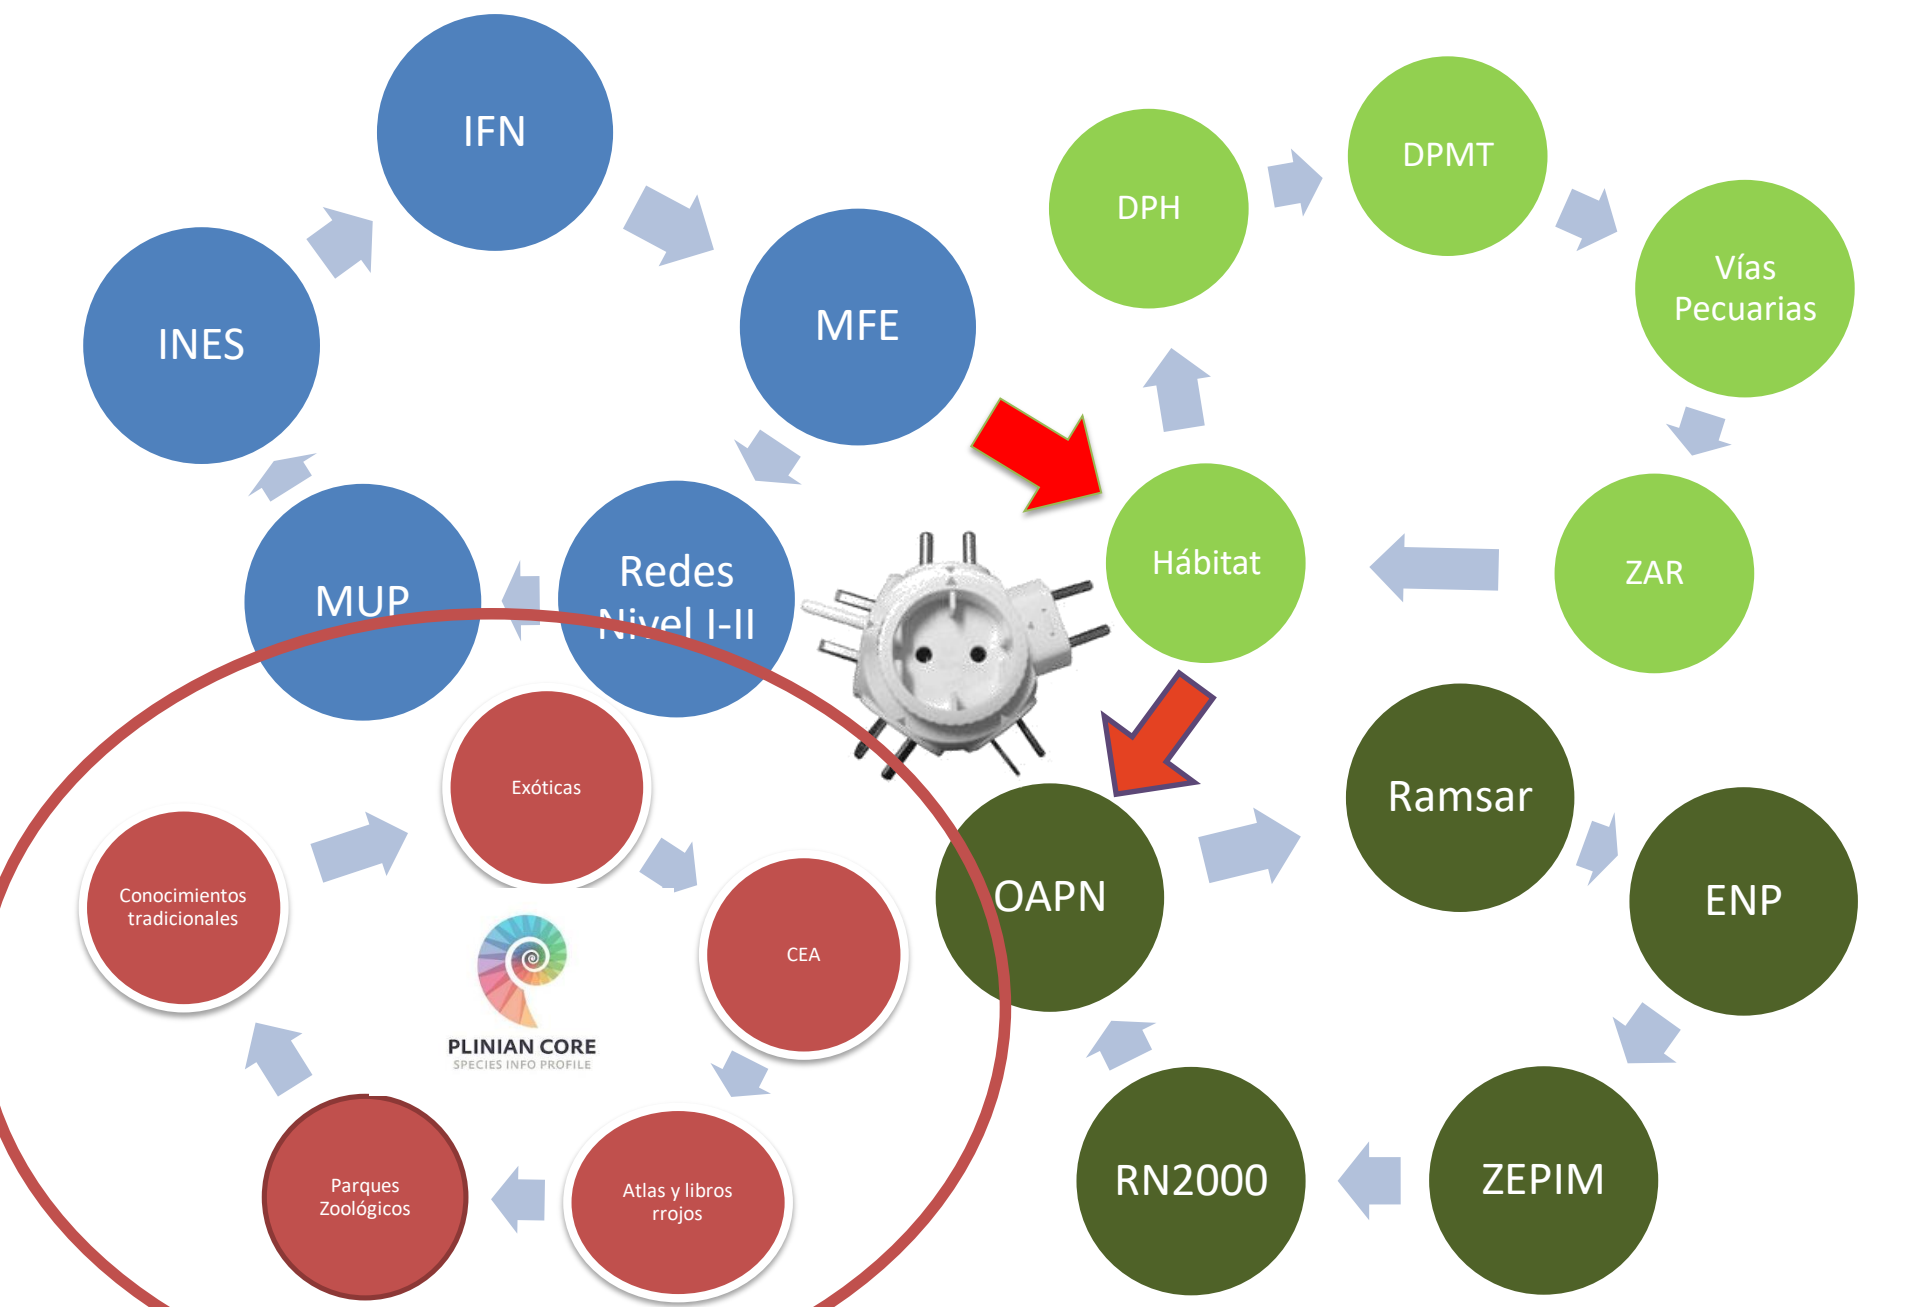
IFN

MFE

INES

MUP

Redes Nivel I-II

DPH

DPMT

Vías Pecuarias

ZAR

Hábitat

Ramsar

ENP

OAPN

ZEPIM

RN2000

Exóticas

Conocimientos tradicionales

CEA

PLINIAN CORE
SPECIES INFO PROFILE

Parques Zoológicos

Atlas y libros rrojos